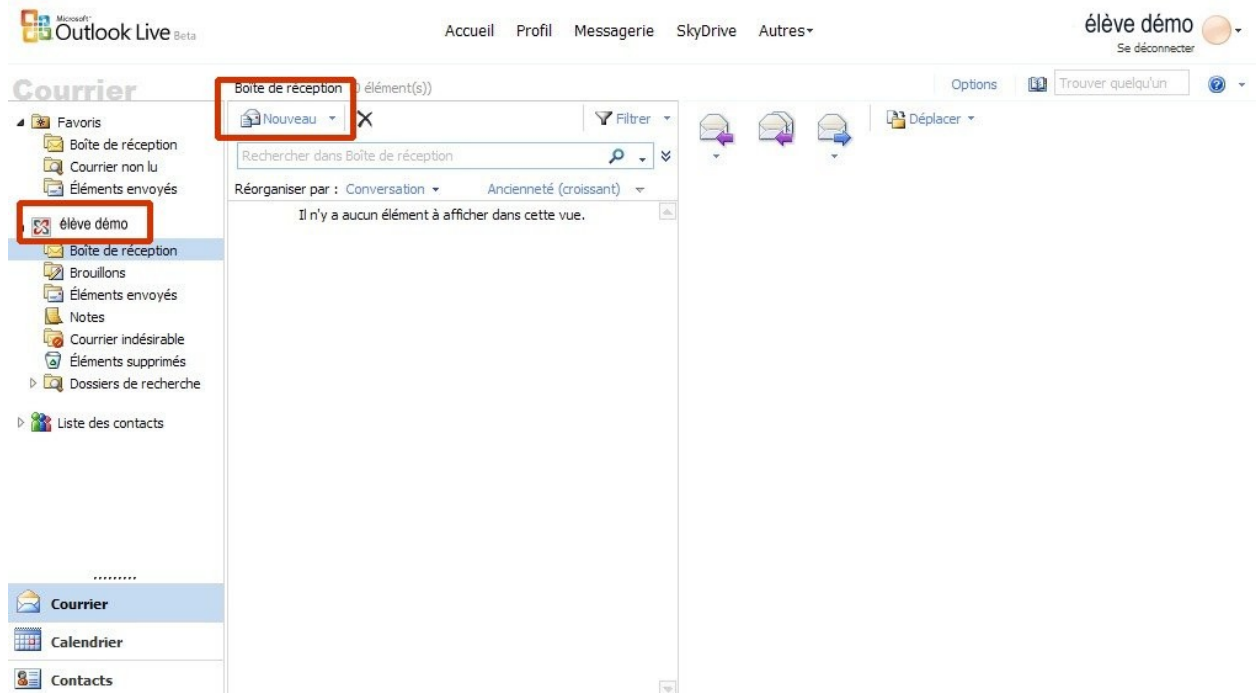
Microsoft Outlook Live Beta

Accueil Profil Messagerie SkyDrive Autres

élève démo
Se déconnecter

Courrier

Boîte de réception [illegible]0 élément(s))

Options Trouver quelqu'un

Favoris
Boîte de réception
Courrier non lu
Éléments envoyés

élève démo
Boîte de réception
Brouillons
Éléments envoyés
Notes
Courrier indésirable
Éléments supprimés
Dossiers de recherche

Liste des contacts

Nouveau

Filtrer

Rechercher dans Boîte de réception

Réorganiser par : Conversation Ancienneté (croissant)

Il n'y a aucun élément à afficher dans cette vue.

Déplacer

Courrier
Calendrier
Contacts